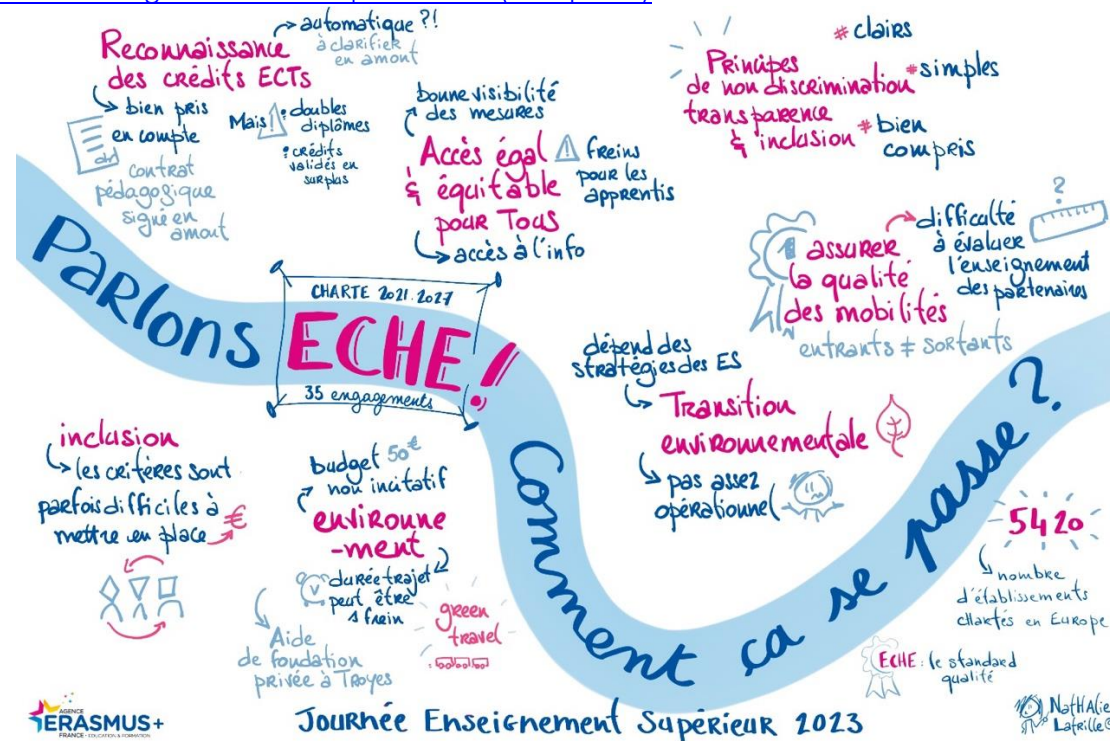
Reconnaissance des crédits ECTs
→ automatique ?! à clarifier en amont
↳ bien pris en compte
contrat pédagogique signé en amont
Mais ⚠ doubles diplômes
crédits validés en surplus

bonne visibilité des mesures
Accès égal & équitable pour Tous
⚠ freins pour les apprentis
↳ accès à l'info

Principes de non discrimination transparence & inclusion
# clairs
# simples
# bien compris

assurer la qualité des mobilités
→ difficulté à évaluer l'enseignement des partenaires
?
entrants ≠ sortants

Parlons
CHARTE 2021-2027
ECHE!
35 engagements
Comment ça se passe ?

dépend des stratégies des ES
↳ Transition environnementale
↳ pas assez opérationnel

inclusion
↳ les critères sont parfois difficiles à mettre en place
€

budget 50€ non incitatif
environnement
durée trajet peut être 1 frein
green travel
Aide de fondation privée à Troyes

5420
↳ nombre d'établissements chartés en Europe

ECHE : le standard qualité

AGENCE ERASMUS+ FRANCE · ÉDUCATION & FORMATION
Journée Enseignement Supérieur 2023
NathAlie Lafrille©